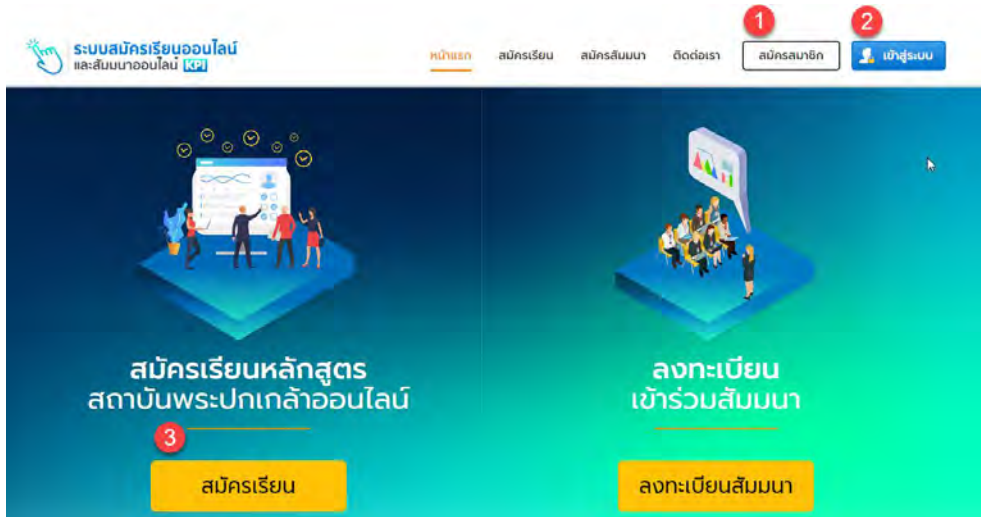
ระบบสมัครเรียนออนไลน์
และสัมมนาออนไลน์ KPI

หน้าแรก
สมัครเรียน
สมัครสัมมนา
ติดต่อเรา
1
สมัครสมาชิก
2
เข้าสู่ระบบ

สมัครเรียนหลักสูตร
สถาบันพระปกเกล้าออนไลน์
3
สมัครเรียน

ลงทะเบียน
เข้าร่วมสัมมนา
ลงทะเบียนสัมมนา